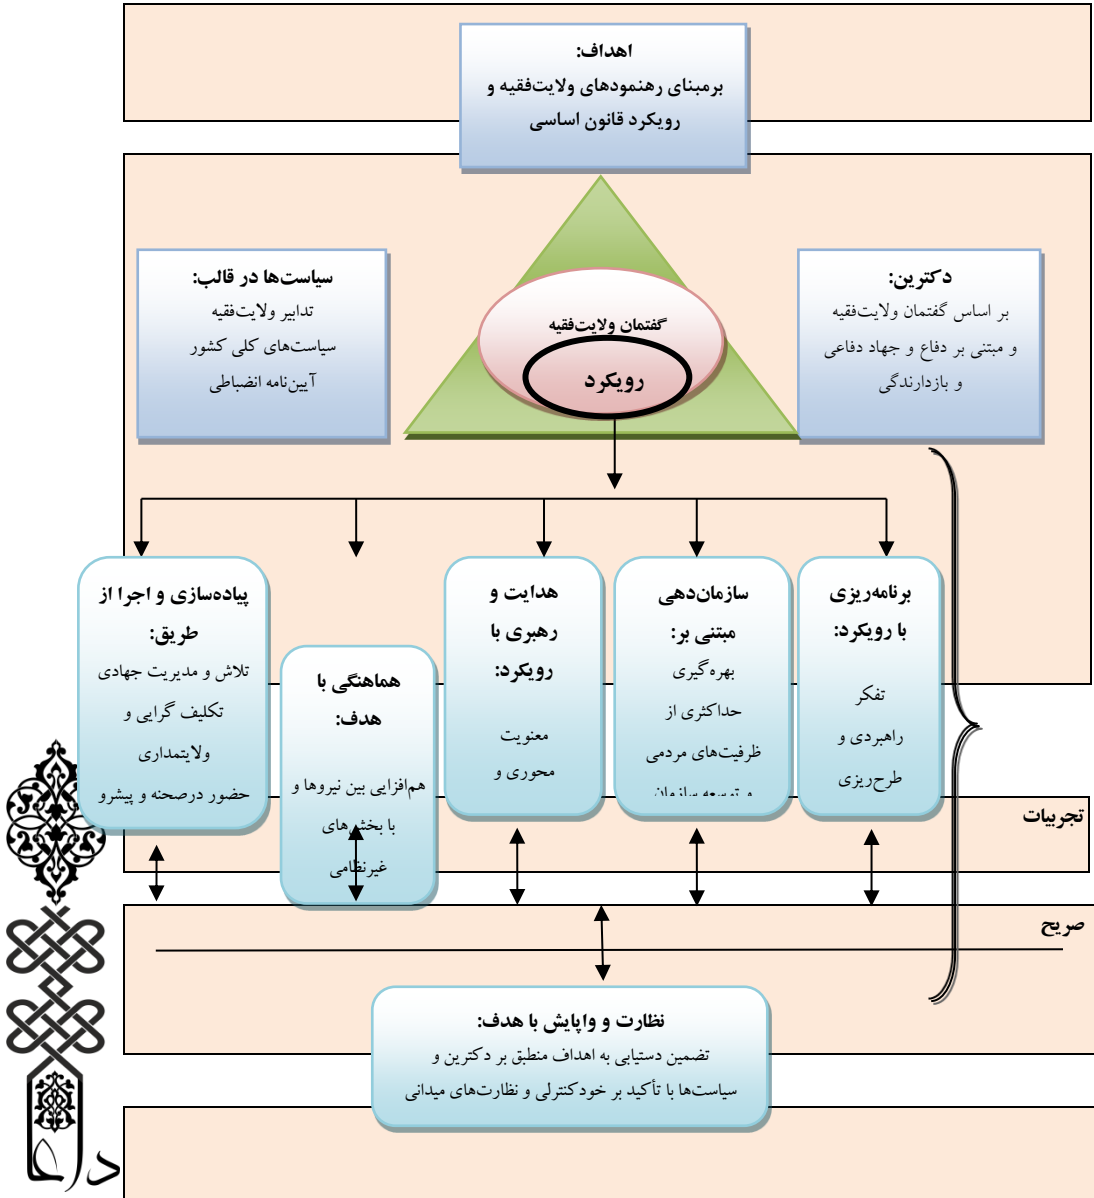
اهداف:
برمبنای رهنمودهای ولایت‌فقیه و رویکرد قانون اساسی

سیاست‌ها در قالب:
تدابیر ولایت‌فقیه
سیاست‌های کلی کشور
آیین‌نامه انضباطی

گفتمان ولایت‌فقیه
رویکرد

دکترین:
بر اساس گفتمان ولایت‌فقیه
و مبتنی بر دفاع و جهاد دفاعی
و بازدارندگی

پیاده‌سازی و اجرا از طریق:
تلاش و مدیریت جهادی
تکلیف گرایی و
ولایتمداری
حضور درصحنه و پیشرو

هماهنگی با هدف:
هم‌افزایی بین نیروها و
با بخش‌های
غیرنظامی

هدایت و رهبری با رویکرد:
معنویت
محوری و

سازمان‌دهی مبتنی بر:
بهره گیری
حداکثری از
ظرفیت‌های مردمی
و توسعه سازمان

برنامه‌ریزی با رویکرد:
تفکر
راهبردی و
طرح‌ریزی

تجربیات

صریح

نظارت و واپایش با هدف:
تضمین دستیابی به اهداف منطبق بر دکترین و
سیاست‌ها با تأکید بر خودکنترلی و نظارت‌های میدانی

دا